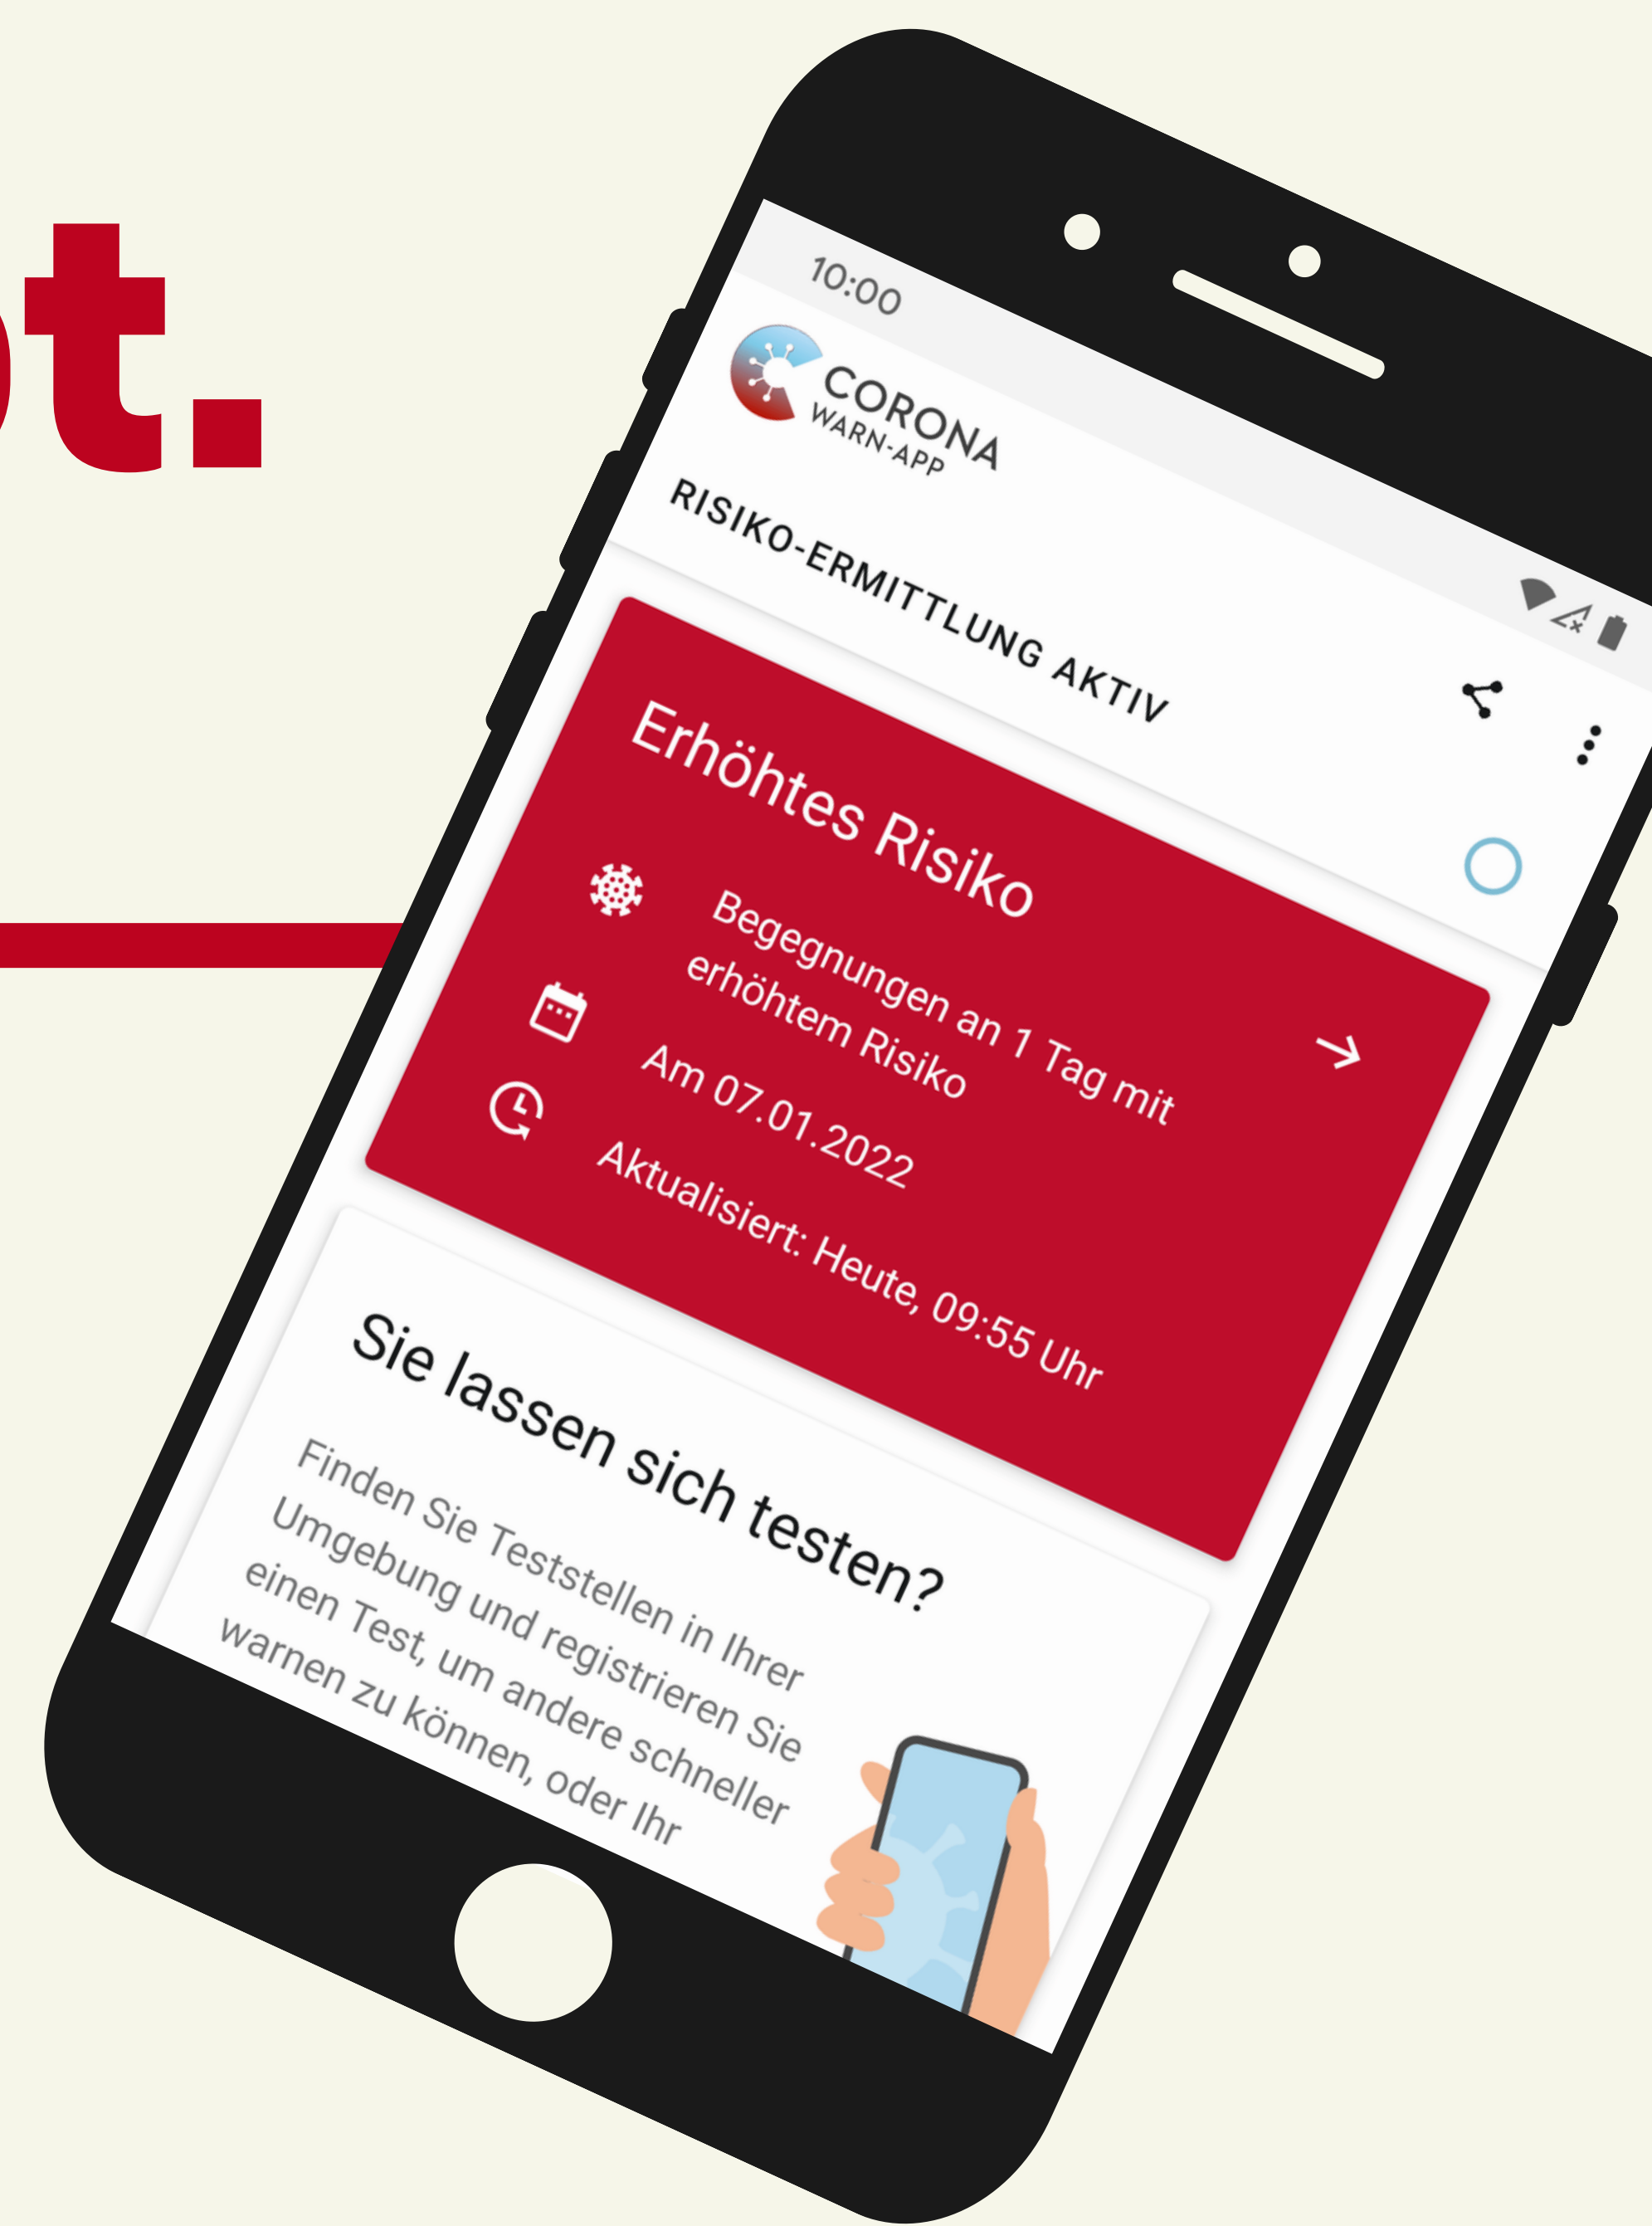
ot.

10:00

CORONA
WARN-APP

RISIKO-ERMITTLUNG AKTIV

Erhöhtes Risiko

Begegnungen an 1 Tag mit erhöhtem Risiko

Am 07.01.2022

Aktualisiert: Heute, 09:55 Uhr

Sie lassen sich testen?

Finden Sie Teststellen in Ihrer Umgebung und registrieren Sie einen Test, um andere schneller warnen zu können, oder Ihr